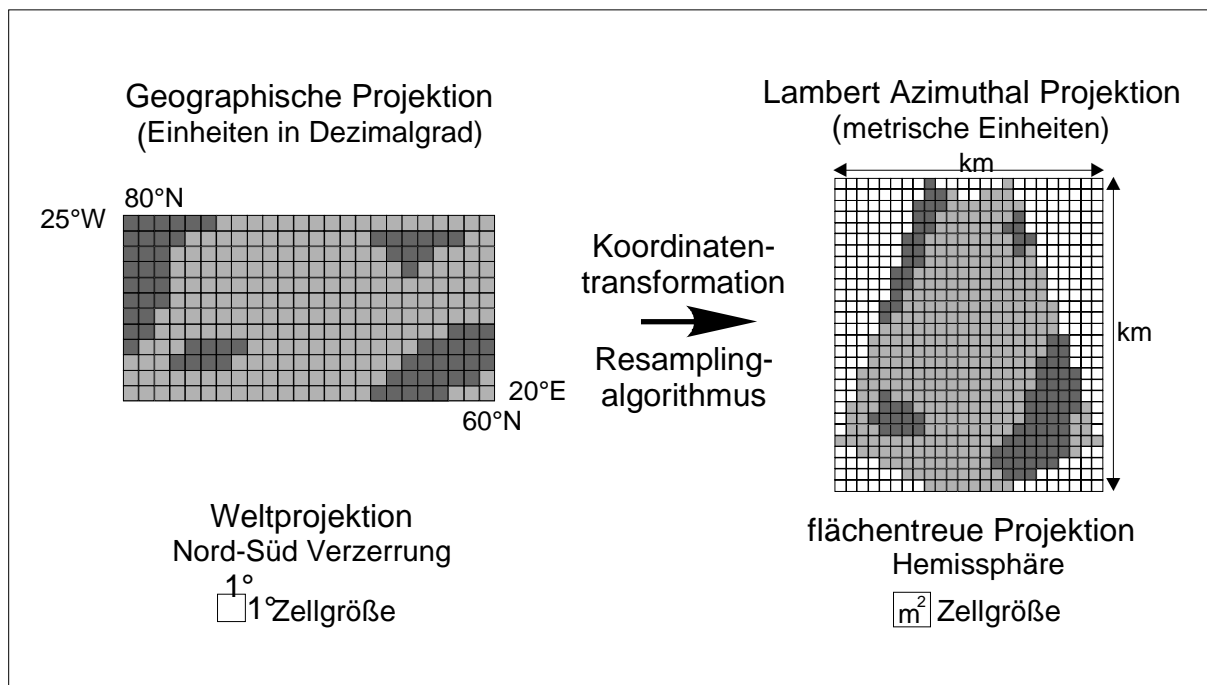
Geographische Projektion
(Einheiten in Dezimalgrad)

80°N
25°W

20°E
60°N

Koordinatentransformation

Resamplingalgorithmus

Lambert Azimuthal Projektion
(metrische Einheiten)

km

km

Weltprojektion
Nord-Süd Verzerrung
1°
1° Zellgröße

flächentreue Projektion
Hemissphäre
$m^2$ Zellgröße